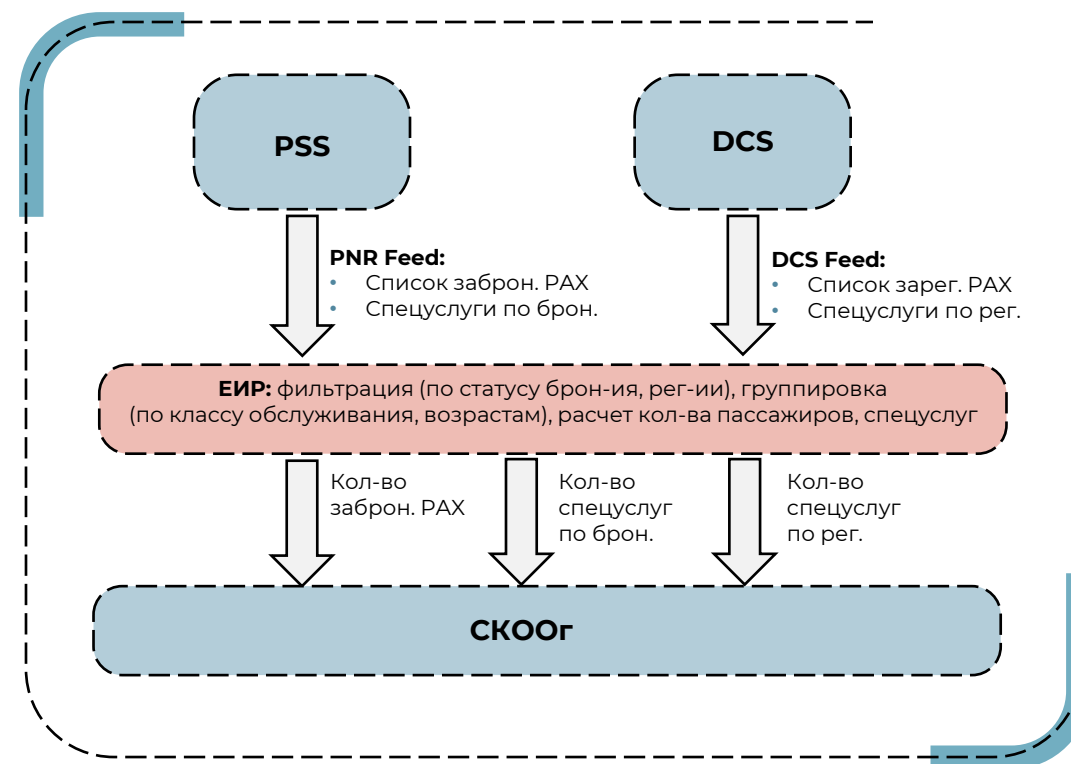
PSS

DCS

PNR Feed:
• Список заброн. PAX
• Спецуслуги по брон.

DCS Feed:
• Список зарег. PAX
• Спецуслуги по рег.

ЕИР: фильтрация (по статусу брон-ия, рег-ии), группировка (по классу обслуживания, возрастам), расчет кол-ва пассажиров, спецуслуг

Кол-во заброн. PAX

Кол-во спецуслуг по брон.

Кол-во спецуслуг по рег.

СКООг